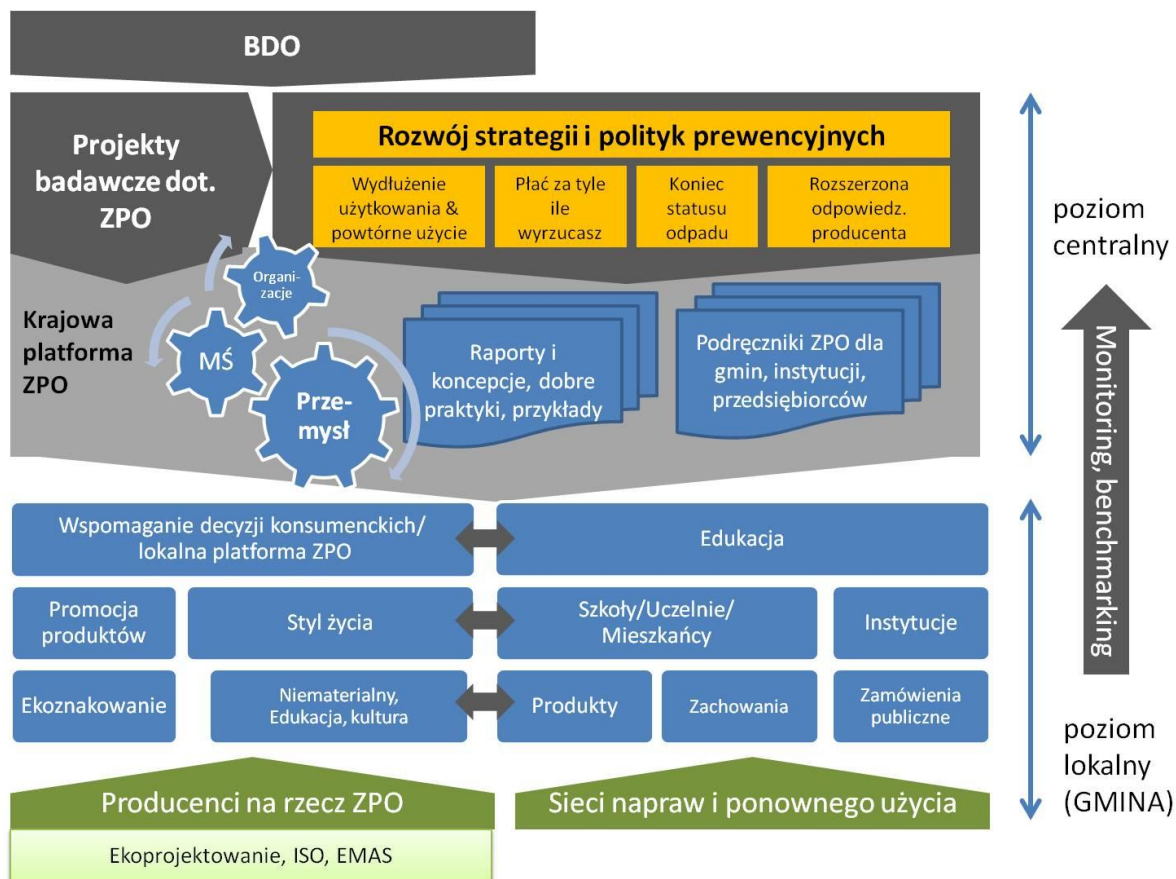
BDO

Projekty badawcze dot. ZPO

Rozwój strategii i polityk prewencyjnych

Wydłużenie użytkowania & powtórne użycie

Płać za tyle ile wyrzucasz

Koniec statusu odpadu

Rozszerzona odpowiedz. producenta

poziom centralny

Organizacje

Krajowa platforma ZPO

MŚ

Przemysł

Raporty i koncepcje, dobre praktyki, przykłady

Podręczniki ZPO dla gmin, instytucji, przedsiębiorców

Monitoring, benchmarking

Wspomaganie decyzji konsumenckich/ lokalna platforma ZPO

Edukacja

Promocja produktów

Styl życia

Szkoły/Uczelnie/ Mieszkańcy

Instytucje

Ekoznakowanie

Niematerialny, Edukacja, kultura

Produkty

Zachowania

Zamówienia publiczne

poziom lokalny (GMINA)

Producenci na rzecz ZPO

Sieci napraw i ponownego użycia

Ekoprojektowanie, ISO, EMAS